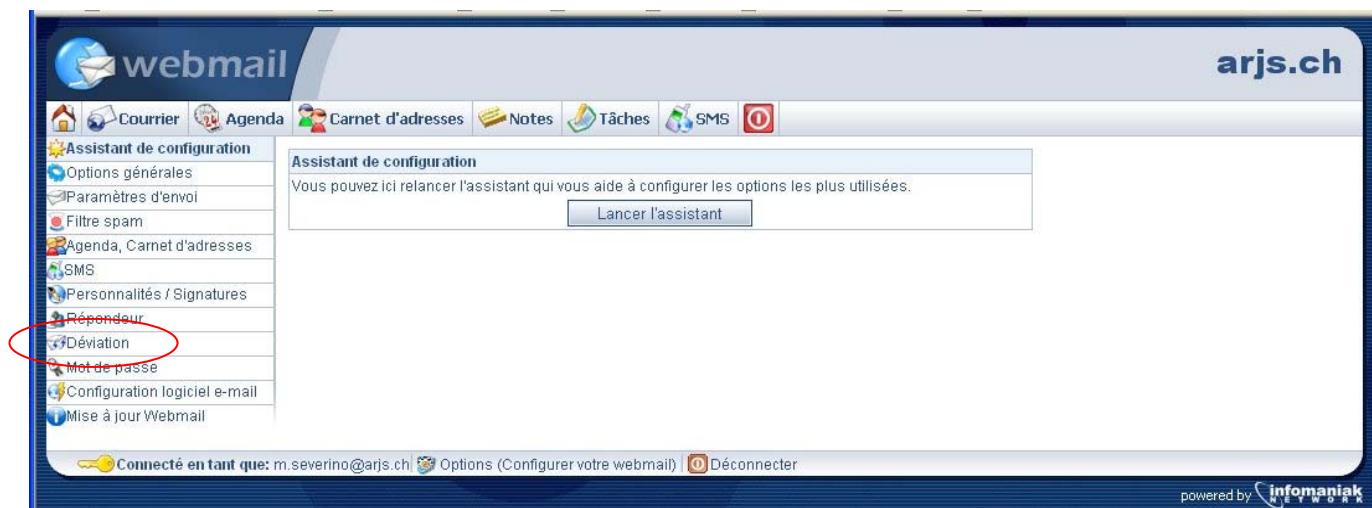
webmail

arjs.ch

Courrier Agenda Carnet d'adresses Notes Tâches SMS

Assistant de configuration
Options générales
Paramètres d'envoi
Filtre spam
Agenda, Carnet d'adresses
SMS
Personnalités / Signatures
Répondeur
Déviation
Mot de passe
Configuration logiciel e-mail
Mise à jour Webmail

Assistant de configuration
Vous pouvez ici relancer l'assistant qui vous aide à configurer les options les plus utilisées.
Lancer l'assistant

Connecté en tant que: m.severino@arjs.ch Options (Configurer votre webmail) Déconnecter

powered by infomaniak NETWORK